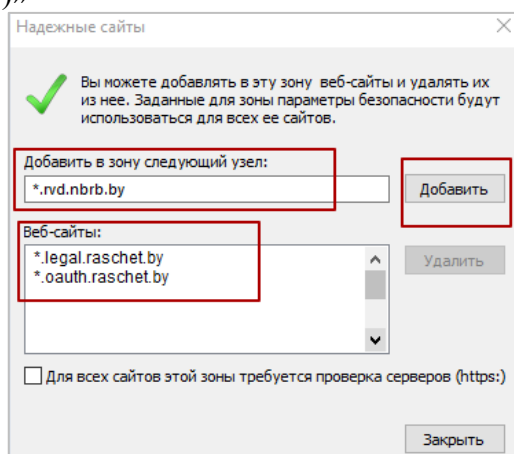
Надежные сайты

Вы можете добавлять в эту зону веб-сайты и удалять их из нее. Заданные для зоны параметры безопасности будут использоваться для всех ее сайтов.

Добавить в зону следующий узел:

*.rvd.nbrb.by

Добавить

Веб-сайты:

*.legal.raschet.by
*.oauth.raschet.by

Удалить

Для всех сайтов этой зоны требуется проверка серверов (https:)

Закрыть